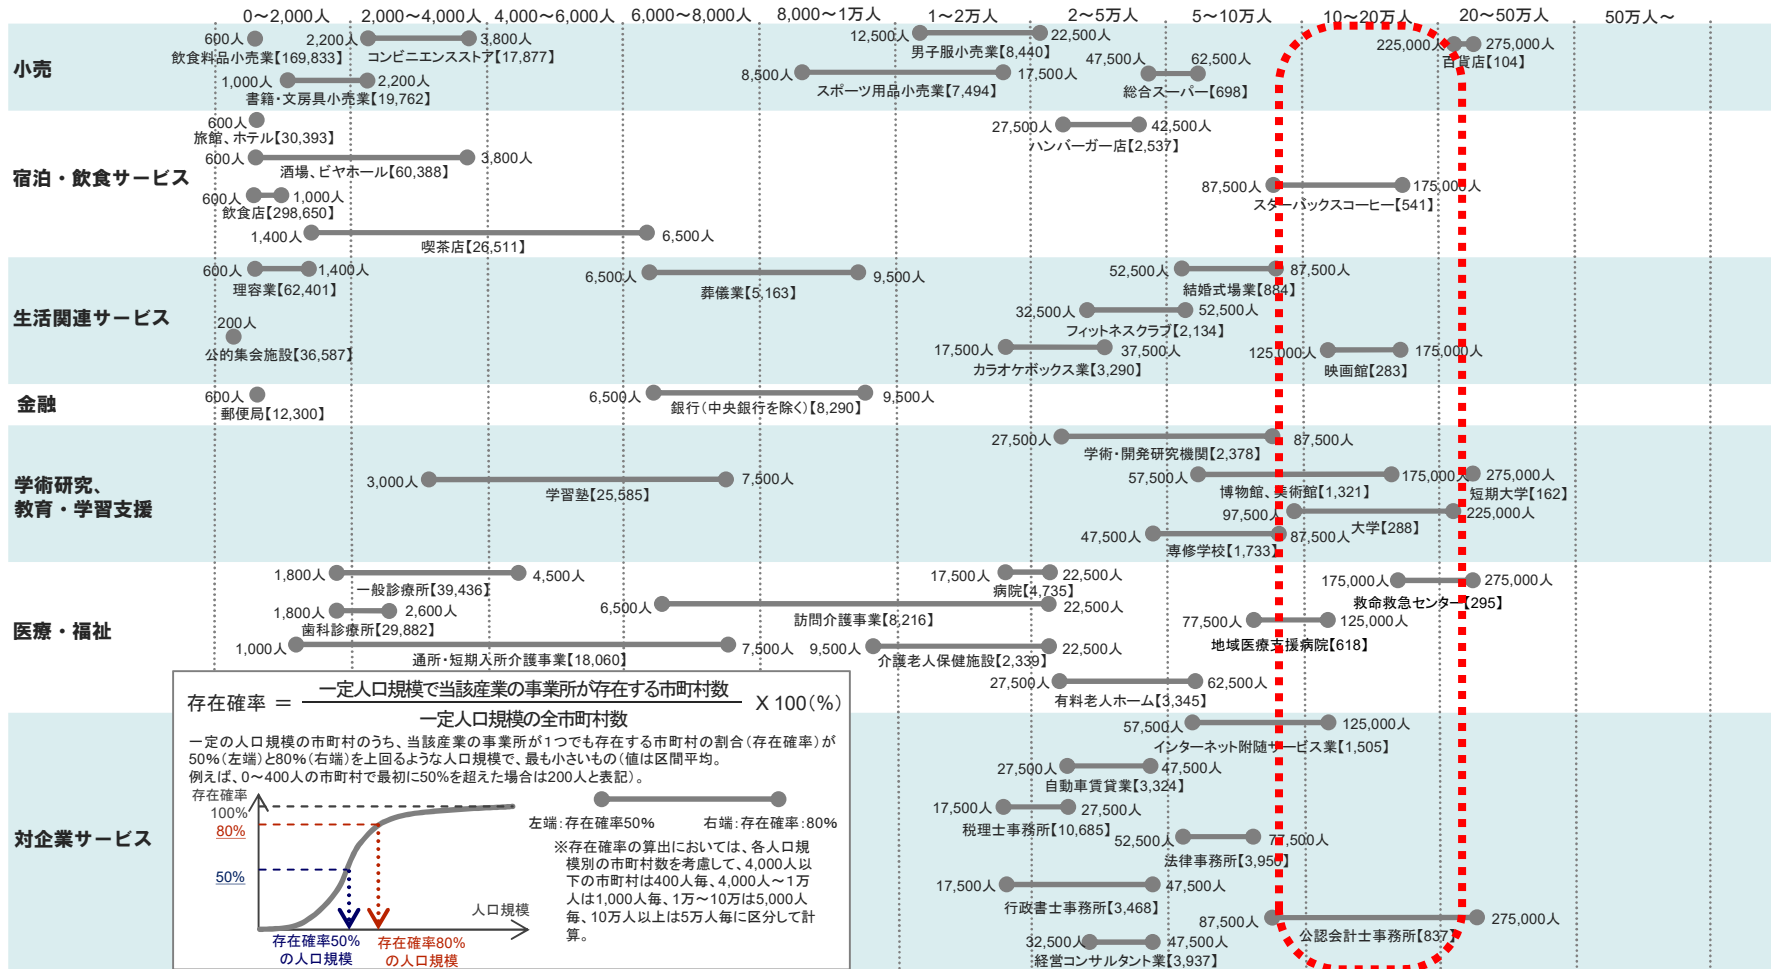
0～2,000人　2,000～4,000人　4,000～6,000人　6,000～8,000人　8,000～1万人　1～2万人　2～5万人　5～10万人　10～20万人　20～50万人　50万人～

小売

600人　2,200人　3,800人
飲食料品小売業【169,833】　コンビニエンスストア【17,877】
1,000人　2,200人
書籍・文房具小売業【19,762】
12,500人　22,500人
男子服小売業【8,440】
8,500人　17,500人
スポーツ用品小売業【7,494】
47,500人　62,500人
総合スーパー【698】
225,000人　275,000人
百貨店【104】

宿泊・飲食サービス

600人
旅館、ホテル【30,393】
600人　3,800人
酒場、ビヤホール【60,388】
600人　1,000人
飲食店【298,650】
1,400人　6,500人
喫茶店【26,511】
27,500人　42,500人
ハンバーガー店【2,537】
87,500人　175,000人
スターバックスコーヒー【541】

生活関連サービス

600人　1,400人
理容業【62,401】
200人
公的集会施設【36,587】
6,500人　9,500人
葬儀業【5,163】
52,500人　87,500人
結婚式場業【884】
32,500人　52,500人
フィットネスクラブ【2,134】
17,500人　37,500人
カラオケボックス業【3,290】
125,000人　175,000人
映画館【283】

金融

600人
郵便局【12,300】
6,500人　9,500人
銀行（中央銀行を除く）【8,290】

学術研究、教育・学習支援

3,000人　7,500人
学習塾【25,585】
27,500人　87,500人
学術・開発研究機関【2,378】
57,500人　175,000人
博物館、美術館【1,321】
275,000人
短期大学【162】
97,500人　225,000人
大学【288】
47,500人　87,500人
専修学校【1,733】

医療・福祉

1,800人　4,500人
一般診療所【39,436】
1,800人　2,600人
歯科診療所【29,882】
1,000人　7,500人
通所・短期入所介護事業【18,060】
6,500人　22,500人
訪問介護事業【8,216】
17,500人　22,500人
病院【4,735】
9,500人　22,500人
介護老人保健施設【2,339】
27,500人　62,500人
有料老人ホーム【3,345】
175,000人　275,000人
救命救急センター【295】
77,500人　125,000人
地域医療支援病院【618】

対企業サービス

57,500人　125,000人
インターネット附随サービス業【1,505】
27,500人　47,500人
自動車賃貸業【3,324】
17,500人　27,500人
税理士事務所【10,685】
52,500人　77,500人
法律事務所【3,950】
17,500人　47,500人
行政書士事務所【3,468】
87,500人　275,000人
公認会計士事務所【837】
32,500人　47,500人
経営コンサルタント業【3,937】

存在確率 ＝ $\frac{\text{一定人口規模で当該産業の事業所が存在する市町村数}}{\text{一定人口規模の全市町村数}}$ X 100（%）

一定の人口規模の市町村のうち、当該産業の事業所が１つでも存在する市町村の割合（存在確率）が50%（左端）と80%（右端）を上回るような人口規模で、最も小さいもの（値は区間平均）。
例えば、0～400人の市町村で最初に50%を超えた場合は200人と表記）。

存在確率
100%
80%
50%
人口規模
存在確率50%の人口規模
存在確率80%の人口規模

左端：存在確率50%　右端：存在確率：80%

※存在確率の算出においては、各人口規模別の市町村数を考慮して、4,000人以下の市町村は400人毎、4,000人～1万人は1,000人毎、1万～10万人は5,000人毎、10万人以上は5万人毎に区分して計算。